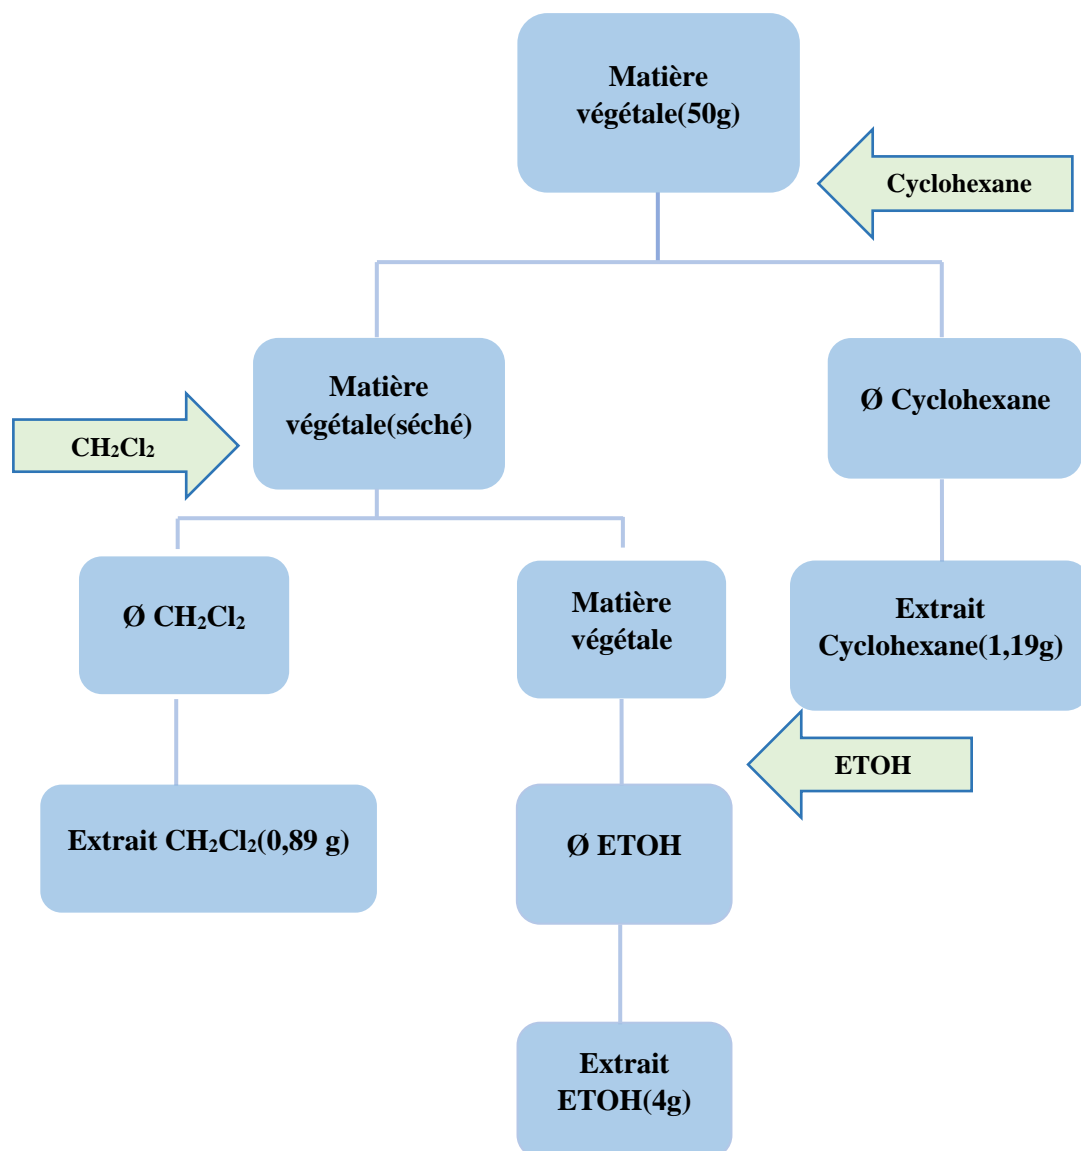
Matière végétale(50g)

Cyclohexane

Matière végétale(séché)

$CH_2Cl_2$

Ø Cyclohexane

Ø $CH_2Cl_2$

Matière végétale

Extrait Cyclohexane(1,19g)

ETOH

Extrait $CH_2Cl_2$(0,89 g)

Ø ETOH

Extrait ETOH(4g)